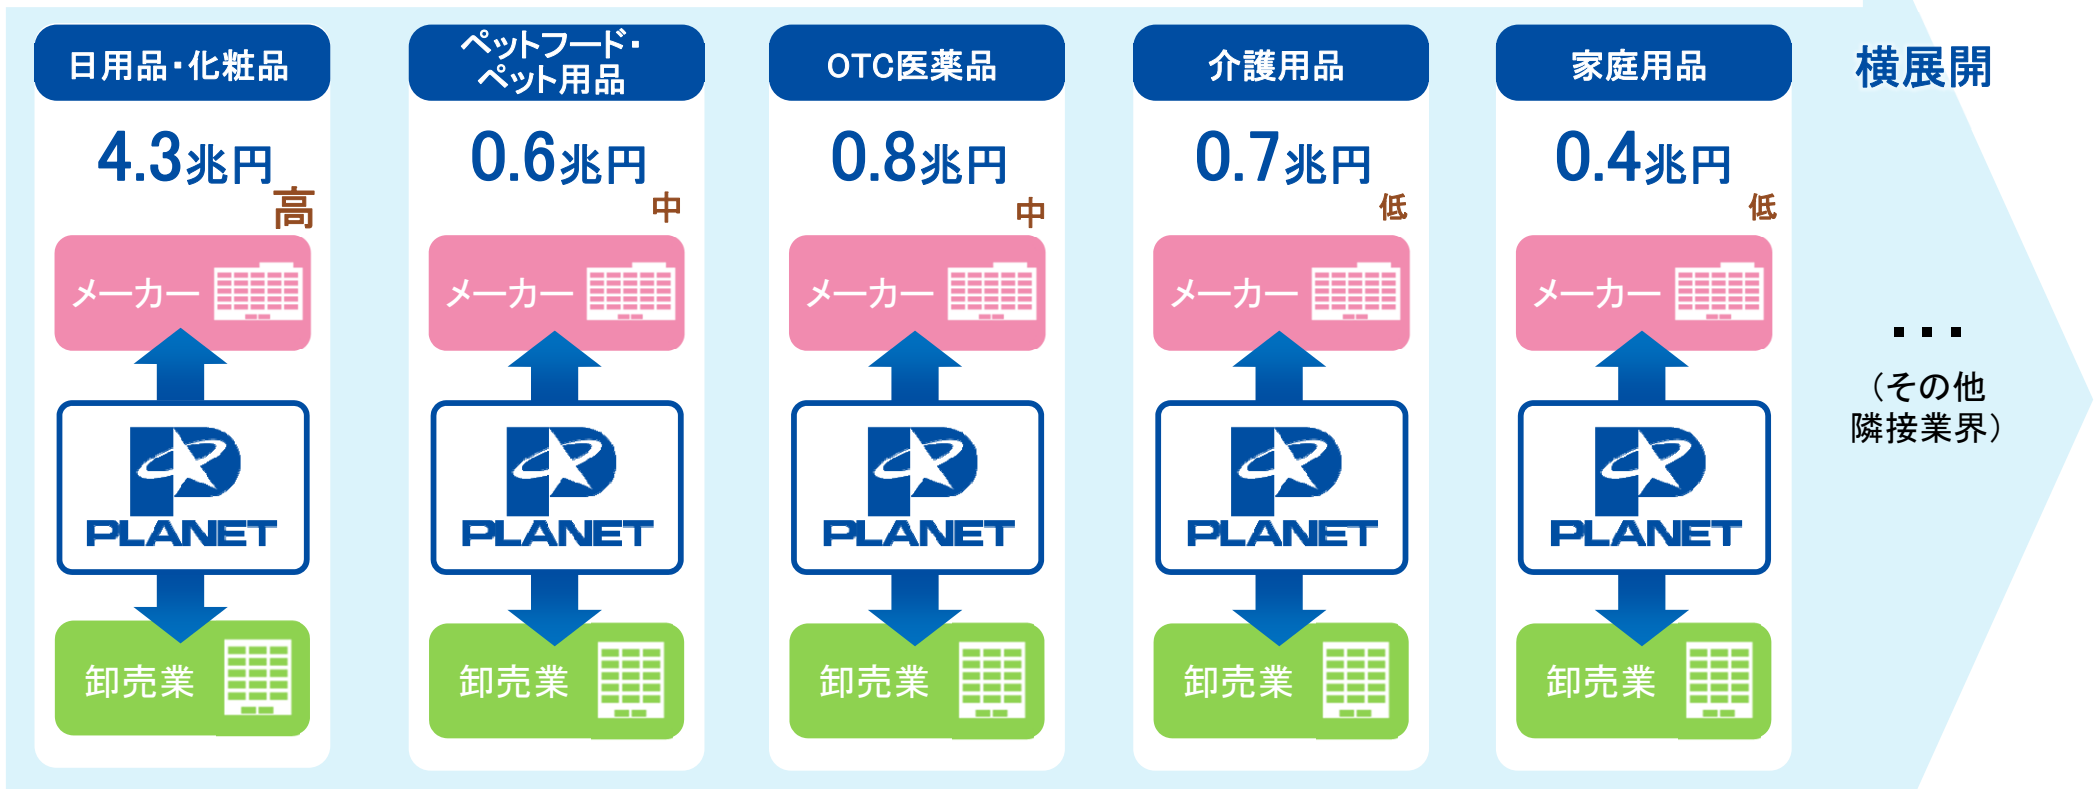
日用品・化粧品

4.3兆円

高

メーカー

PLANET

卸売業

ペットフード・ペット用品

0.6兆円

中

メーカー

PLANET

卸売業

OTC医薬品

0.8兆円

中

メーカー

PLANET

卸売業

介護用品

0.7兆円

低

メーカー

PLANET

卸売業

家庭用品

0.4兆円

低

メーカー

PLANET

卸売業

横展開

・・・

（その他隣接業界）